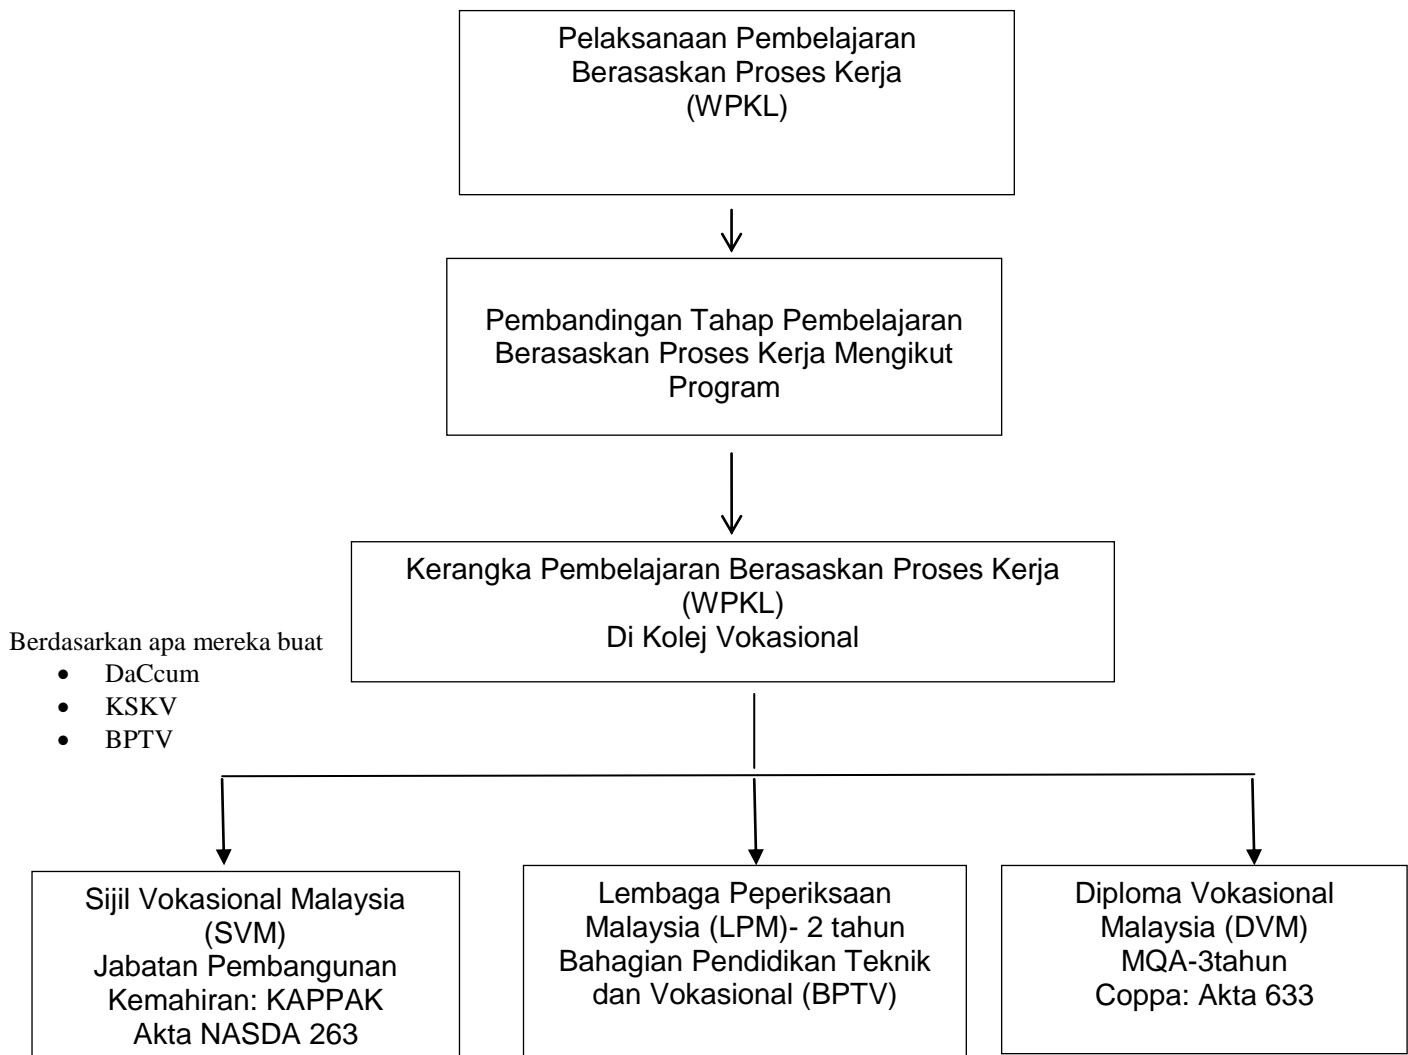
Pelaksanaan Pembelajaran Berasaskan Proses Kerja (WPKL)

Pembandingan Tahap Pembelajaran Berasaskan Proses Kerja Mengikut Program

Kerangka Pembelajaran Berasaskan Proses Kerja (WPKL) Di Kolej Vokasional

Berdasarkan apa mereka buat
- DaCcum
- KSKV
- BPTV

Sijil Vokasional Malaysia (SVM) Jabatan Pembangunan Kemahiran: KAPPAK Akta NASDA 263

Lembaga Peperiksaan Malaysia (LPM)- 2 tahun Bahagian Pendidikan Teknik dan Vokasional (BPTV)

Diploma Vokasional Malaysia (DVM) MQA-3tahun Coppa: Akta 633